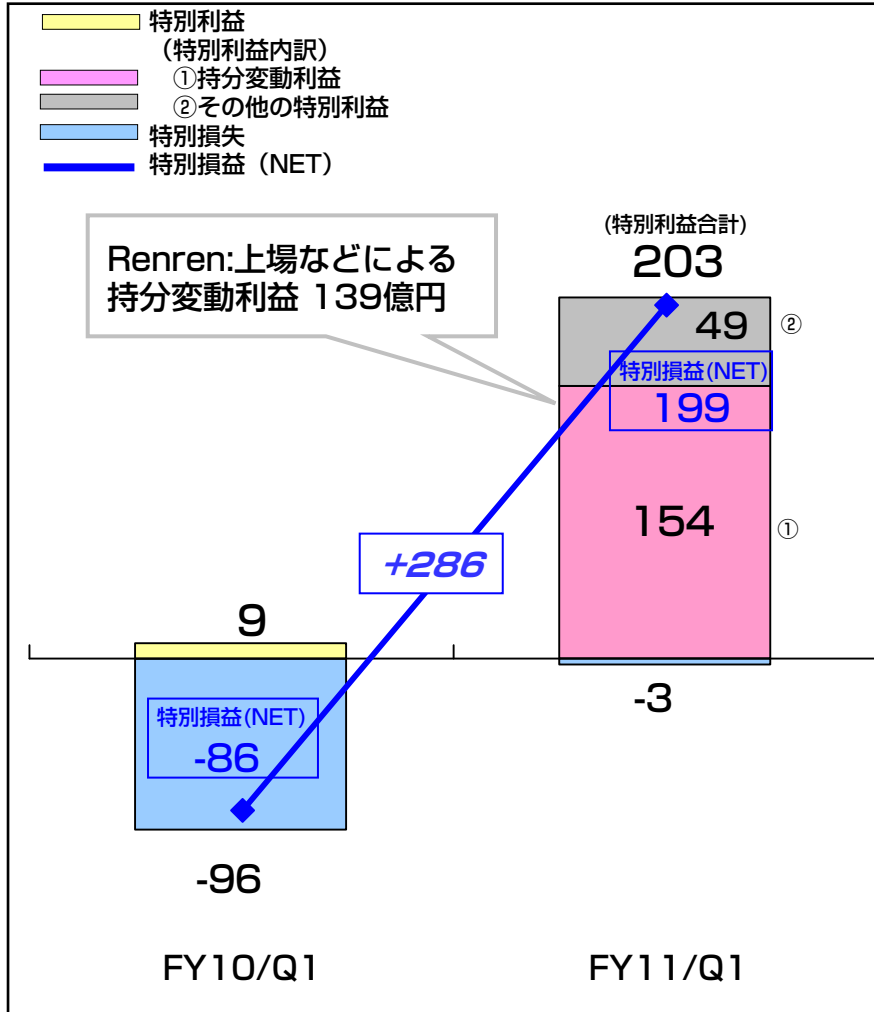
特別利益
（特別利益内訳）
①持分変動利益
②その他の特別利益
特別損失
特別損益（NET）

Renren:上場などによる持分変動利益 139億円

(特別利益合計)
203
49 ②
特別損益(NET)
199
154 ①
+286
9
特別損益(NET)
-86
-3
-96
FY10/Q1
FY11/Q1